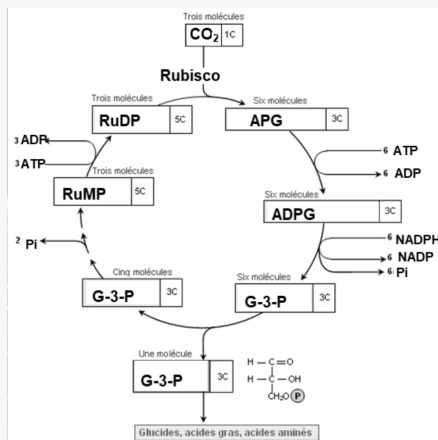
Trois molécules

$CO_2$ 1C

Rubisco

Trois molécules

RuDP 5C

Six molécules

APG 3C

3 ADP

3 ATP

6 ATP

6 ADP

Trois molécules

RuMP 5C

Six molécules

ADPG 3C

2 Pi

6 NADPH

6 NADP

6 Pi

Cinq molécules

G-3-P 3C

Six molécules

G-3-P 3C

Une molécule

G-3-P 3C

H — C = O

H — C — OH

$CH_2O$ P

Glucides, acides gras, acides aminés